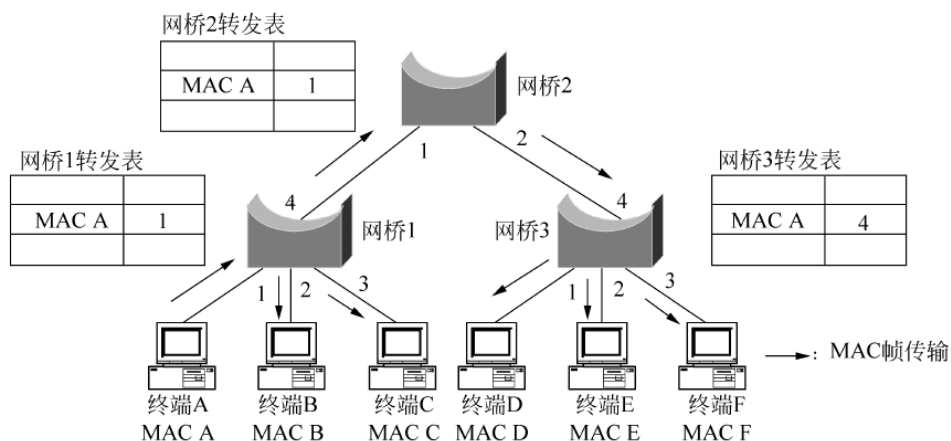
网桥2转发表

| | |
|---|---|
| MAC A | 1 |
| | |

网桥2

1

2

网桥1转发表

| | |
|---|---|
| MAC A | 1 |
| | |

4

网桥1

网桥3

4

网桥3转发表

| | |
|---|---|
| MAC A | 4 |
| | |

1 2 3

1 2 3

→: MAC帧传输

终端A MAC A
终端B MAC B
终端C MAC C
终端D MAC D
终端E MAC E
终端F MAC F